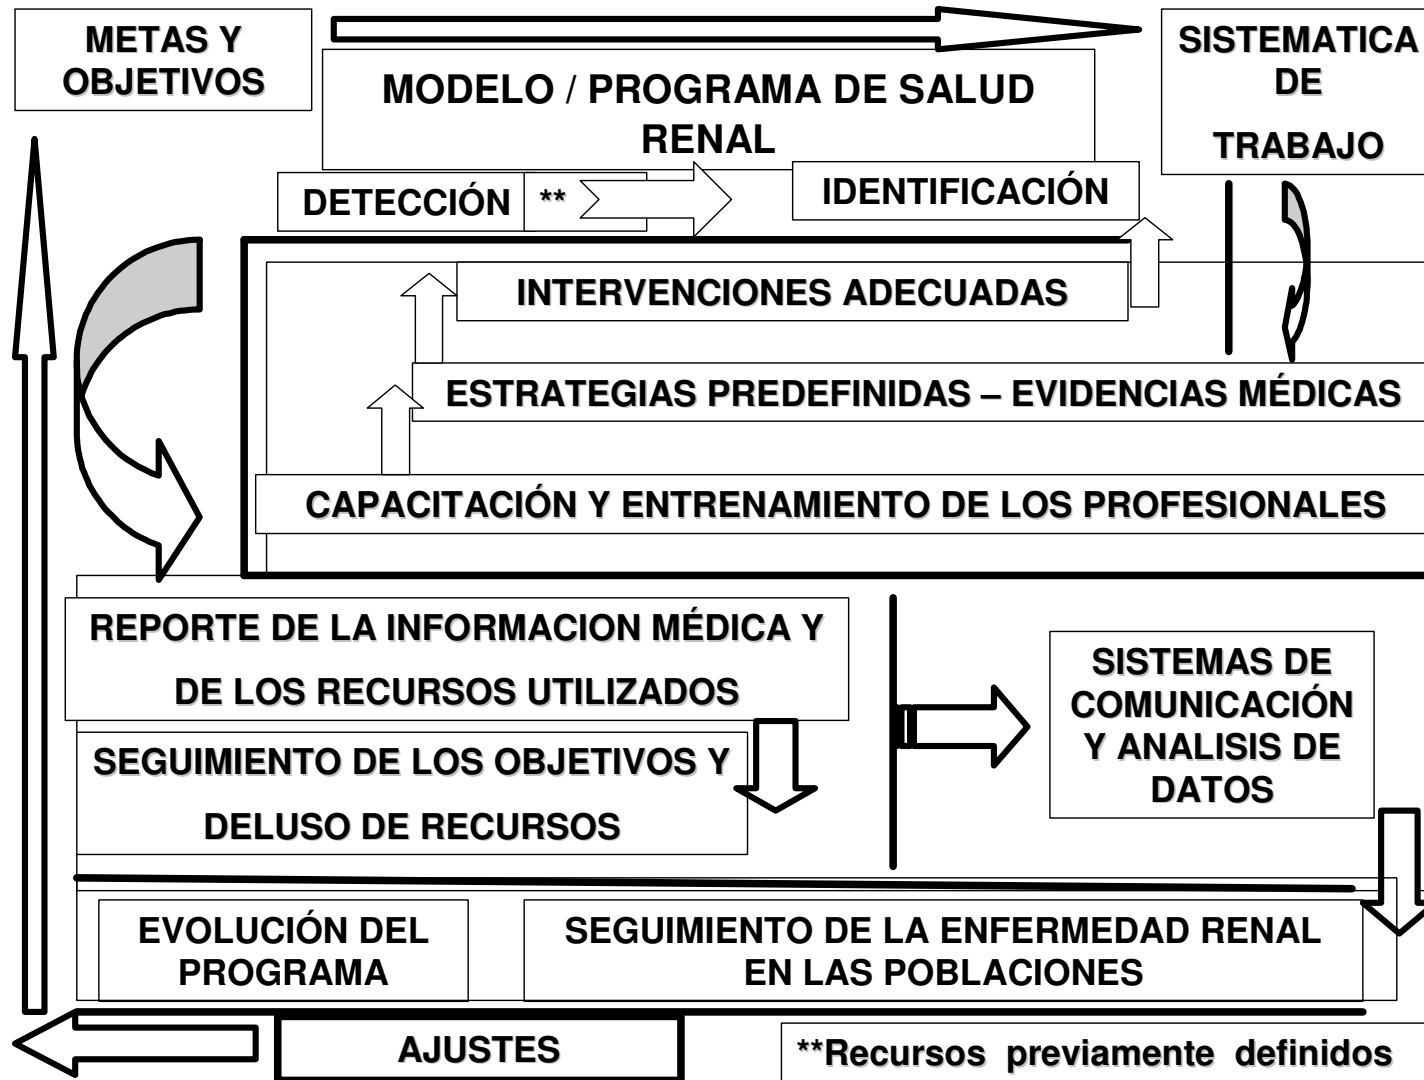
METAS Y OBJETIVOS

MODELO / PROGRAMA DE SALUD RENAL

SISTEMATICA DE

TRABAJO

DETECCIÓN

**

IDENTIFICACIÓN

INTERVENCIONES ADECUADAS

ESTRATEGIAS PREDEFINIDAS – EVIDENCIAS MÉDICAS

CAPACITACIÓN Y ENTRENAMIENTO DE LOS PROFESIONALES

REPORTE DE LA INFORMACION MÉDICA Y

DE LOS RECURSOS UTILIZADOS

SEGUIMIENTO DE LOS OBJETIVOS Y

DELUSO DE RECURSOS

SISTEMAS DE COMUNICACIÓN Y ANALISIS DE DATOS

EVOLUCIÓN DEL PROGRAMA

SEGUIMIENTO DE LA ENFERMEDAD RENAL EN LAS POBLACIONES

AJUSTES

**Recursos previamente definidos